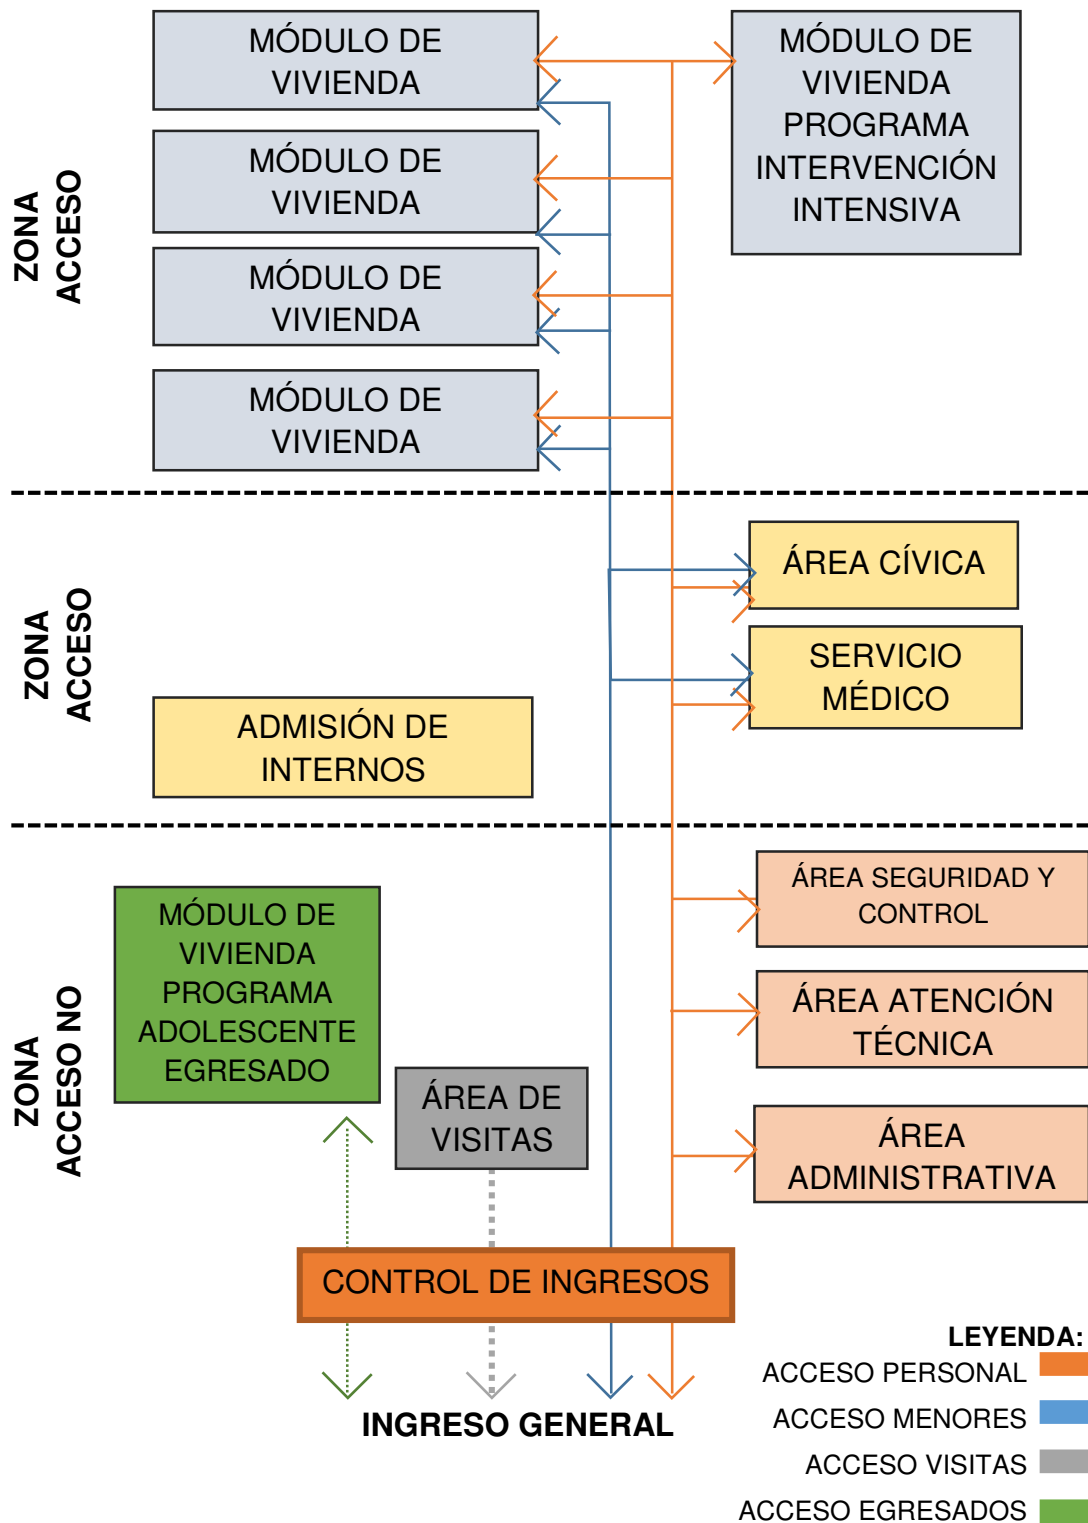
ZONA ACCESO

MÓDULO DE VIVIENDA

MÓDULO DE VIVIENDA PROGRAMA INTERVENCIÓN INTENSIVA

MÓDULO DE VIVIENDA

MÓDULO DE VIVIENDA

MÓDULO DE VIVIENDA

ZONA ACCESO

ÁREA CÍVICA

SERVICIO MÉDICO

ADMISIÓN DE INTERNOS

ZONA ACCESO NO

MÓDULO DE VIVIENDA PROGRAMA ADOLESCENTE EGRESADO

ÁREA SEGURIDAD Y CONTROL

ÁREA ATENCIÓN TÉCNICA

ÁREA DE VISITAS

ÁREA ADMINISTRATIVA

CONTROL DE INGRESOS

INGRESO GENERAL

LEYENDA:
ACCESO PERSONAL
ACCESO MENORES
ACCESO VISITAS
ACCESO EGRESADOS